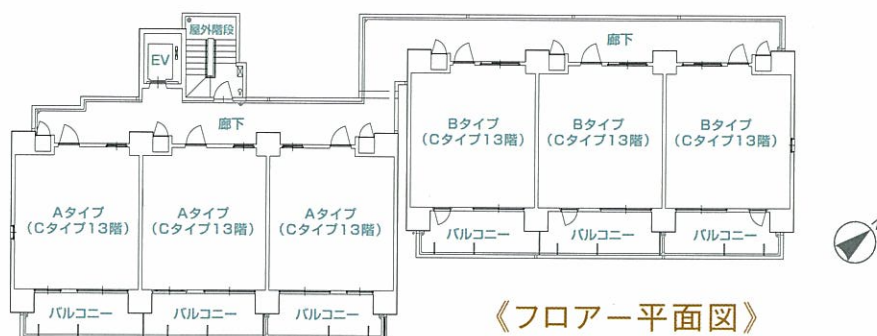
屋外階段

EV

廊下

廊下

Bタイプ
(Cタイプ13階)

Bタイプ
(Cタイプ13階)

Bタイプ
(Cタイプ13階)

Aタイプ
(Cタイプ13階)

Aタイプ
(Cタイプ13階)

Aタイプ
(Cタイプ13階)

バルコニー

バルコニー

バルコニー

バルコニー

バルコニー

バルコニー

《フロアー平面図》